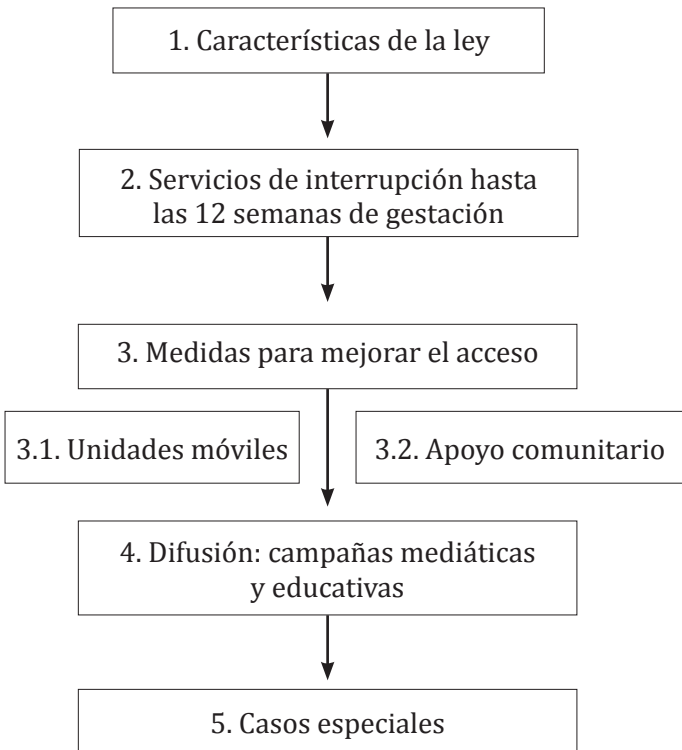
1. Características de la ley

2. Servicios de interrupción hasta las 12 semanas de gestación

3. Medidas para mejorar el acceso

3.1. Unidades móviles

3.2. Apoyo comunitario

4. Difusión: campañas mediáticas y educativas

5. Casos especiales